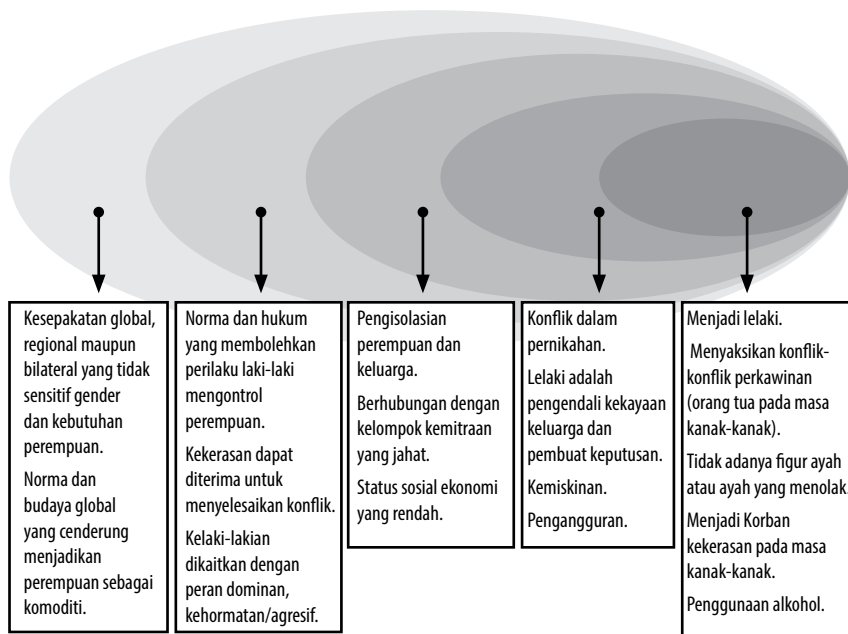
Kesepakatan global, regional maupun bilateral yang tidak sensitif gender dan kebutuhan perempuan.

Norma dan budaya global yang cenderung menjadikan perempuan sebagai komoditi.

Norma dan hukum yang membolehkan perilaku laki-laki mengontrol perempuan.

Kekerasan dapat diterima untuk menyelesaikan konflik.

Kelaki-lakian dikaitkan dengan peran dominan, kehormatan/agresif.

Pengisolasian perempuan dan keluarga.

Berhubungan dengan kelompok kemitraan yang jahat.

Status sosial ekonomi yang rendah.

Konflik dalam pernikahan.

Lelaki adalah pengendali kekayaan keluarga dan pembuat keputusan.

Kemiskinan.

Pengangguran.

Menjadi lelaki.

Menyaksikan konflik-konflik perkawinan (orang tua pada masa kanak-kanak).

Tidak adanya figur ayah atau ayah yang menolak.

Menjadi Korban kekerasan pada masa kanak-kanak.

Penggunaan alkohol.